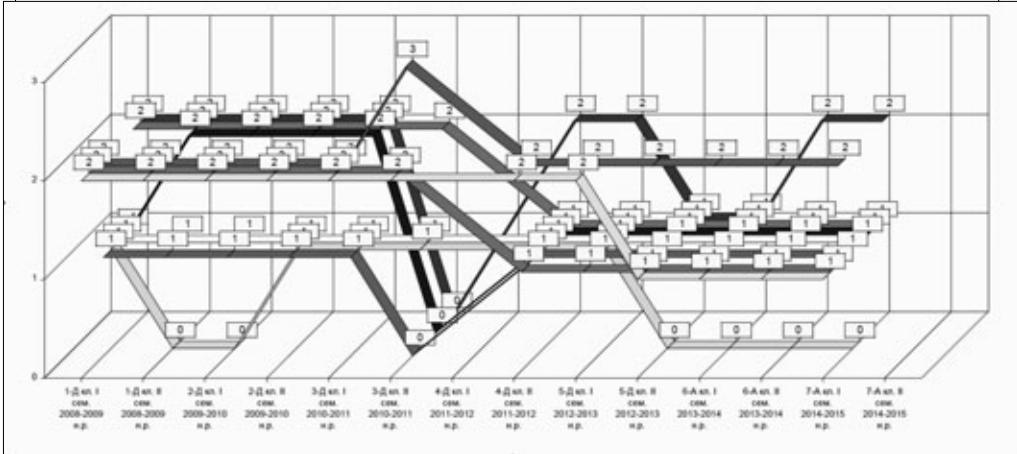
3
2
1
0

3
2 2 2 2 2 2
2 2 2 2 2 2
2 2 2 2 2 2 2 2 2 2
1 1 1 1 1 1 1 1 1 1 1 1 1 1
0 0 0 0 0 0 0 0

1-Д кл. I сем. 2008-2009 н.р.
1-Д кл. II сем. 2008-2009 н.р.
2-Д кл. I сем. 2009-2010 н.р.
2-Д кл. II сем. 2009-2010 н.р.
3-Д кл. I сем. 2010-2011 н.р.
3-Д кл. II сем. 2010-2011 н.р.
4-Д кл. I сем. 2011-2012 н.р.
4-Д кл. II сем. 2011-2012 н.р.
5-Д кл. I сем. 2012-2013 н.р.
5-Д кл. II сем. 2012-2013 н.р.
6-А кл. I сем. 2013-2014 н.р.
6-А кл. II сем. 2013-2014 н.р.
7-А кл. I сем. 2014-2015 н.р.
7-А кл. II сем. 2014-2015 н.р.